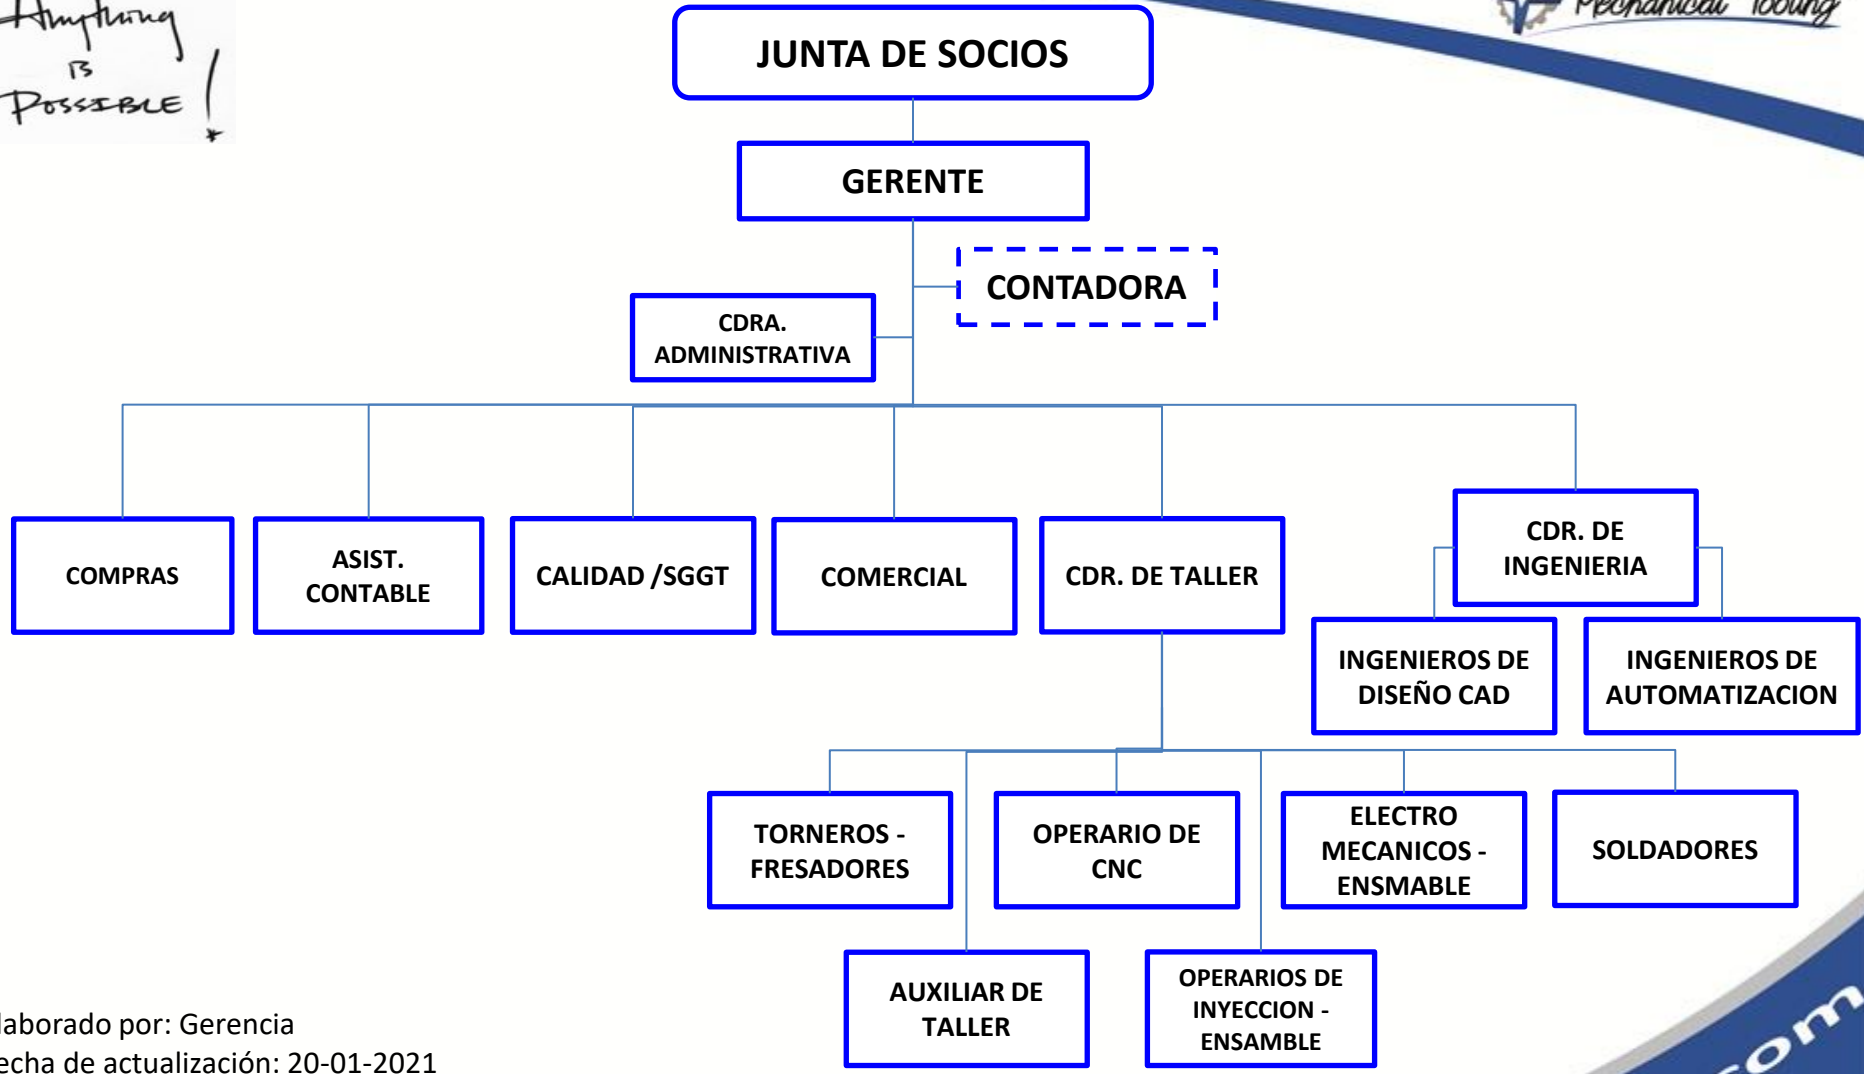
Anything IS POSSIBLE!

Mechanical Tooling

JUNTA DE SOCIOS

GERENTE

CONTADORA

CDRA. ADMINISTRATIVA

COMPRAS

ASIST. CONTABLE

CALIDAD /SGGT

COMERCIAL

CDR. DE TALLER

CDR. DE INGENIERIA

INGENIEROS DE DISEÑO CAD

INGENIEROS DE AUTOMATIZACION

TORNEROS - FRESADORES

OPERARIO DE CNC

ELECTRO MECANICOS - ENSMABLE

SOLDADORES

AUXILIAR DE TALLER

OPERARIOS DE INYECCION - ENSAMBLE

laborado por: Gerencia
echa de actualización: 20-01-2021

om